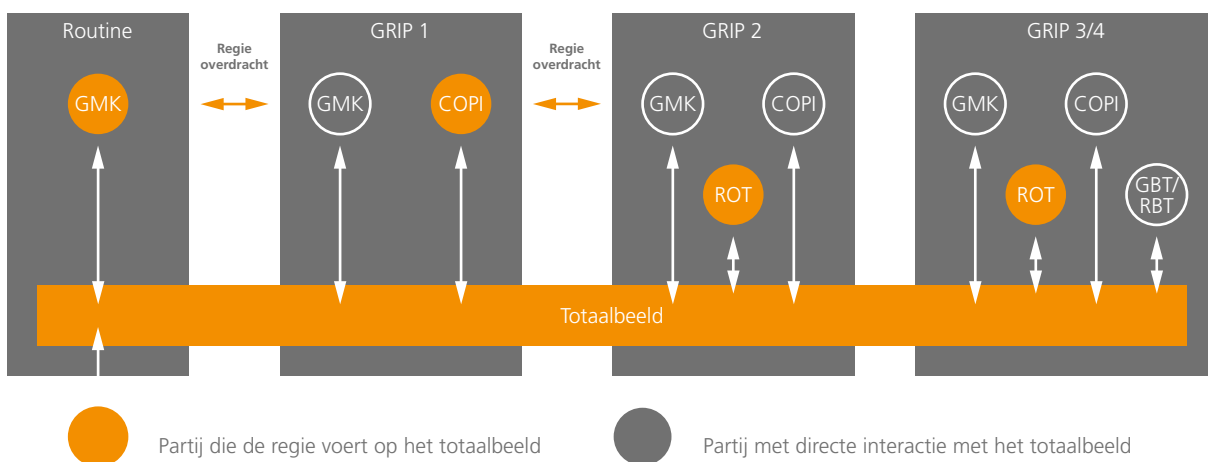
Routine

Regie overdracht

GRIP 1

Regie overdracht

GRIP 2

GRIP 3/4

GMK

GMK

COPI

GMK

COPI

GMK

COPI

ROT

ROT

GBT/ RBT

Totaalbeeld

Partij die de regie voert op het totaalbeeld

Partij met directe interactie met het totaalbeeld